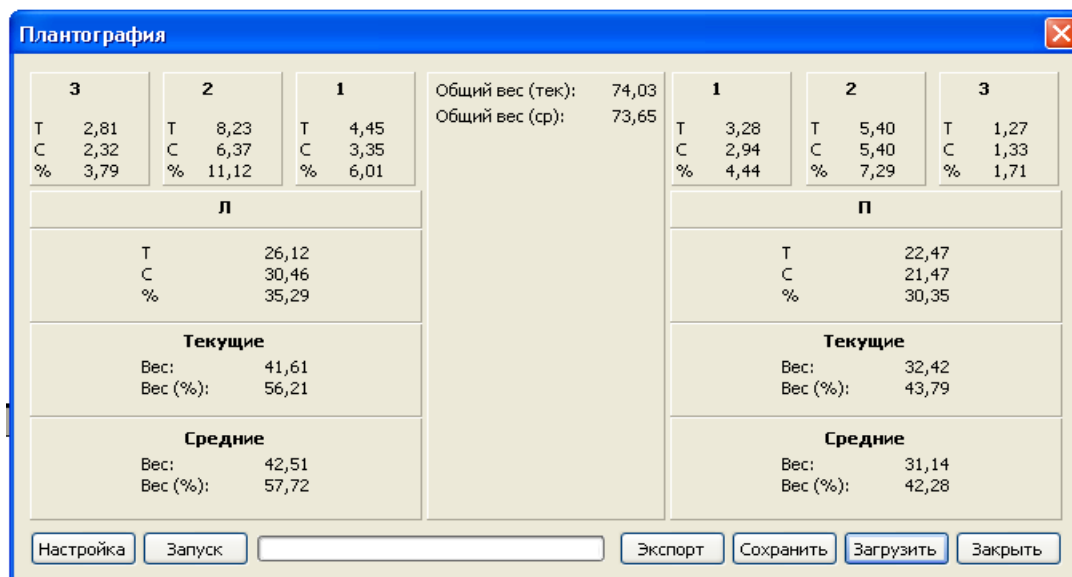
Плантография

3
T 2,81
C 2,32
% 3,79

2
T 8,23
C 6,37
% 11,12

1
T 4,45
C 3,35
% 6,01

Л

T 26,12
C 30,46
% 35,29

Текущие
Вес: 41,61
Вес (%): 56,21

Средние
Вес: 42,51
Вес (%): 57,72

Общий вес (тек): 74,03
Общий вес (ср): 73,65

1
T 3,28
C 2,94
% 4,44

2
T 5,40
C 5,40
% 7,29

3
T 1,27
C 1,33
% 1,71

П

T 22,47
C 21,47
% 30,35

Текущие
Вес: 32,42
Вес (%): 43,79

Средние
Вес: 31,14
Вес (%): 42,28

Настройка Запуск Экспорт Сохранить Загрузить Закрыть